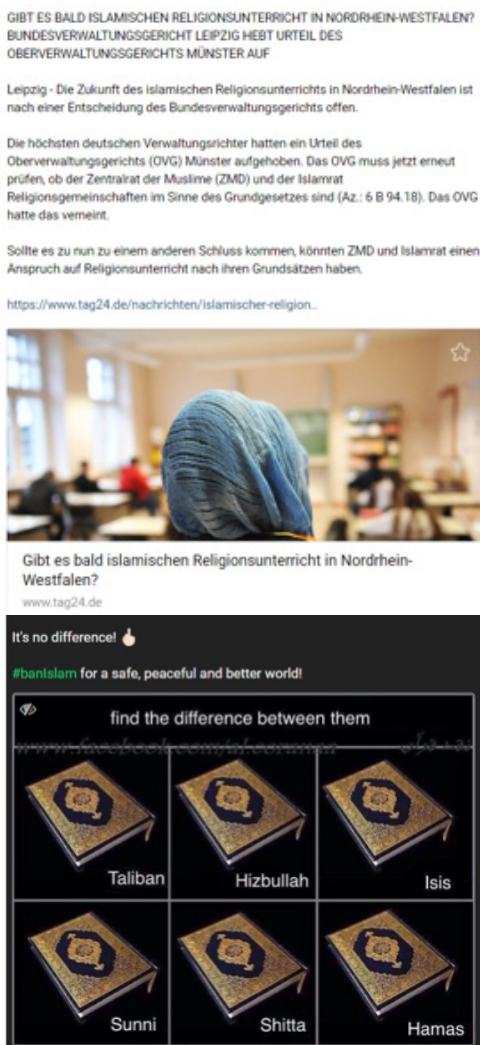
GIBT ES BALD ISLAMISCHEN RELIGIONSUNTERRICHT IN NORDRHEIN-WESTFALEN? BUNDESVERWALTUNGSGERICHT LEIPZIG HEBT URTEIL DES OBERVERWALTUNGSGERICHTS MÜNSTER AUF

Leipzig - Die Zukunft des islamischen Religionsunterrichts in Nordrhein-Westfalen ist nach einer Entscheidung des Bundesverwaltungsgerichts offen.

Die höchsten deutschen Verwaltungsrichter hatten ein Urteil des Oberverwaltungsgerichts (OVG) Münster aufgehoben. Das OVG muss jetzt erneut prüfen, ob der Zentralrat der Muslime (ZMD) und der Islamrat Religionsgemeinschaften im Sinne des Grundgesetzes sind (Az.: 6 B 94.18). Das OVG hatte das verneint.

Sollte es zu nun zu einem anderen Schluss kommen, könnten ZMD und Islamrat einen Anspruch auf Religionsunterricht nach ihren Grundsätzen haben.

https://www.tag24.de/nachrichten/islamischer-religion...

Gibt es bald islamischen Religionsunterricht in Nordrhein-Westfalen?

www.tag24.de

It's no difference! 🖕

#banIslam for a safe, peaceful and better world!

find the difference between them

www.facebook.com/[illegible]

| Taliban | Hizbullah | Isis |
|---|---|---|
| Sunni | Shitta | Hamas |